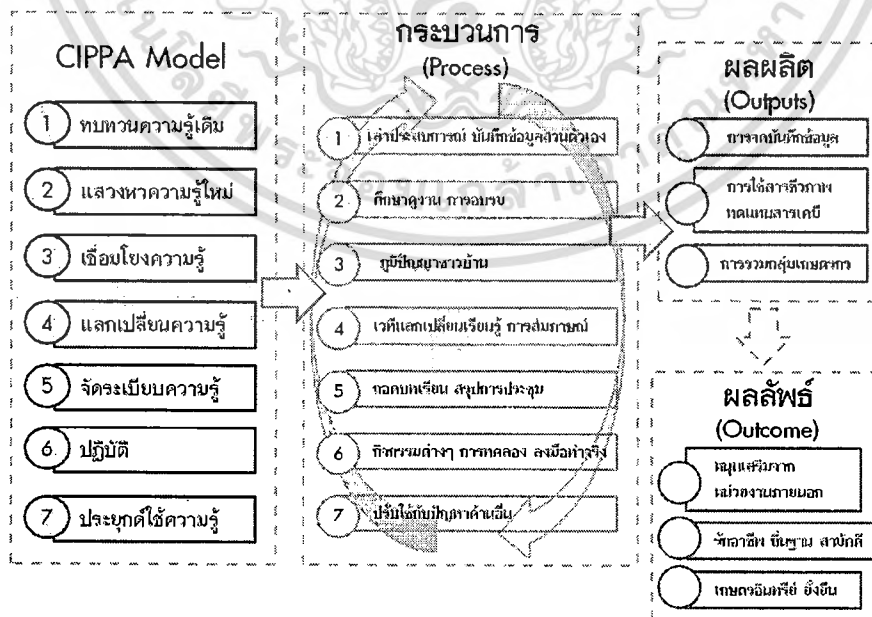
CIPPA Model

1 ทบทวนความรู้เดิม

2 แสวงหาความรู้ใหม่

3 เชื่อมโยงความรู้

4 แลกเปลี่ยนความรู้

5 จัดระเบียบความรู้

6 ปฏิบัติ

7 ประยุกต์ใช้ความรู้

กระบวนการ
(Process)

1 เล่าประสบการณ์ บันทึกข้อมูลส่วนตัวเอง

2 ศึกษาดูงาน การอบรม

3 ภูมิปัญญาชาวบ้าน

4 เวทีแลกเปลี่ยนเรียนรู้ การสัมภาษณ์

5 ถอดบทเรียน สรุปการประชุม

6 กิจกรรมต่างๆ การทดลอง ลงมือทำจริง

7 ปรับใช้กับปัญหาด้านอื่น

ผลผลิต
(Outputs)

การจดบันทึกข้อมูล

การใช้สารชีวภาพ ทดแทนสารเคมี

การรวมกลุ่มเกษตรกร

ผลลัพธ์
(Outcome)

ลดการพึ่งพา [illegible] จากภายนอก

ชีวิตที่ดี ยั่งยืน สามัคคี

เกษตรอินทรีย์ ยั่งยืน